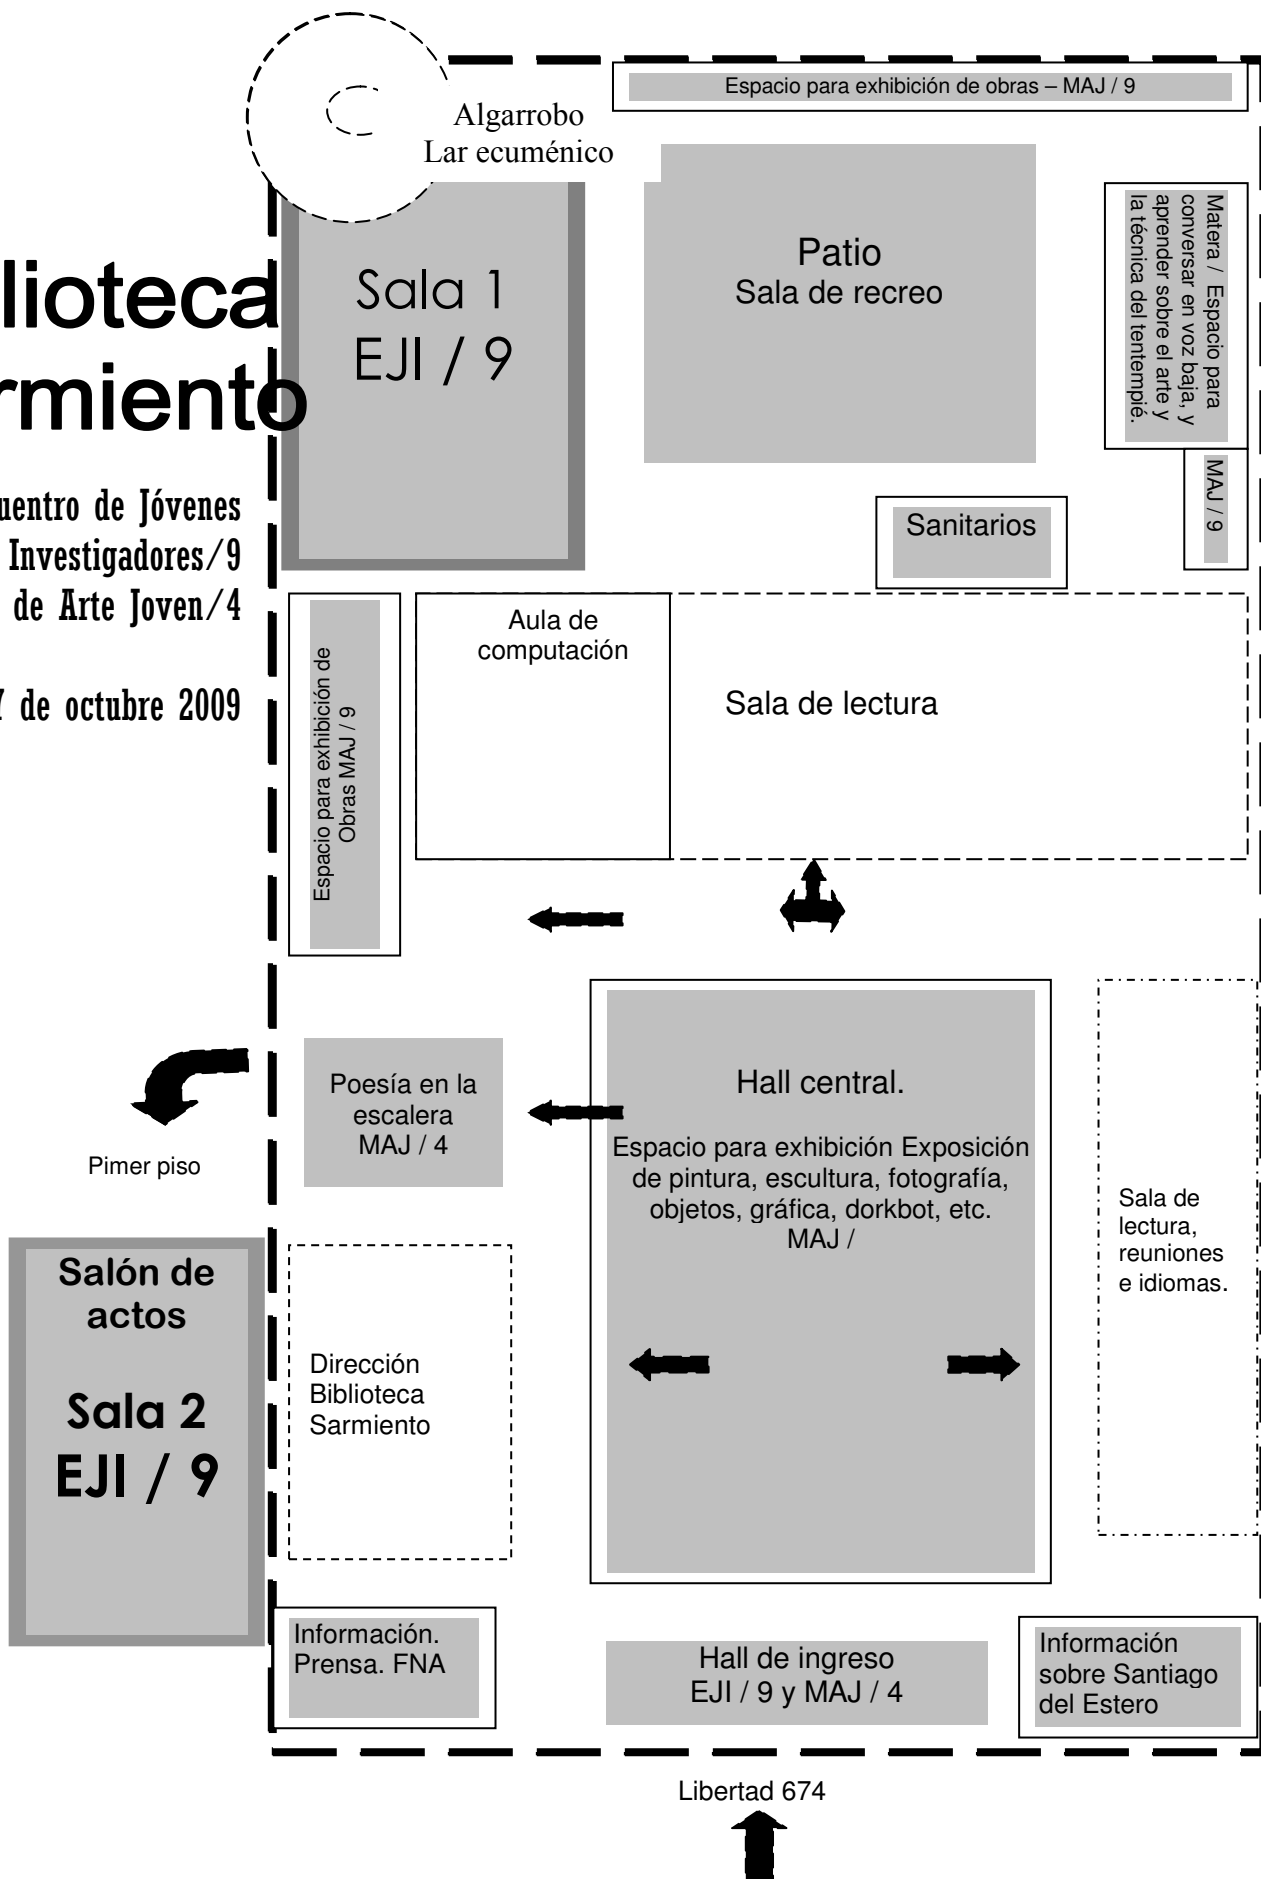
lioteca
rmiento

uentro de Jóvenes
Investigadores/9
de Arte Joven/4

7 de octubre 2009

Algarrobo
Lar ecuménico

Espacio para exhibición de obras – MAJ / 9

Sala 1
EJI / 9

Patio
Sala de recreo

Matera / Espacio para conversar en voz baja, y aprender sobre el arte y la técnica del tentempié.

MAJ / 9

Sanitarios

Espacio para exhibición de Obras MAJ / 9

Aula de computación

Sala de lectura

Poesía en la escalera
MAJ / 4

Pimer piso

Hall central.

Espacio para exhibición Exposición de pintura, escultura, fotografía, objetos, gráfica, dorkbot, etc.
MAJ /

Sala de lectura, reuniones e idiomas.

Salón de actos

Sala 2
EJI / 9

Dirección Biblioteca Sarmiento

Información. Prensa. FNA

Hall de ingreso
EJI / 9 y MAJ / 4

Información sobre Santiago del Estero

Libertad 674